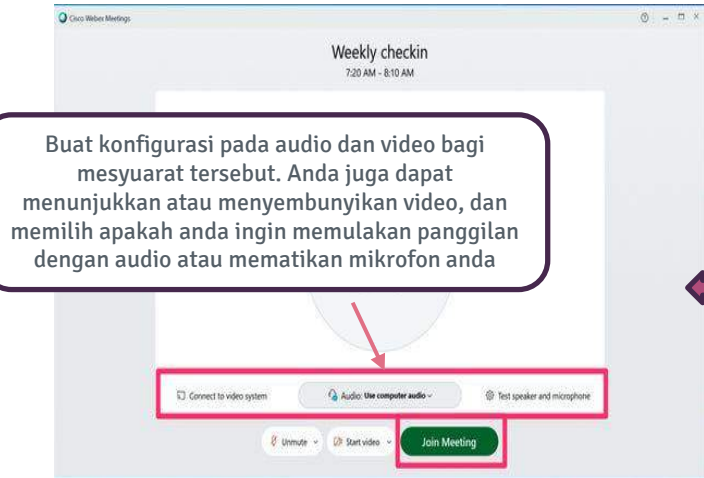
Cisco Webex Meetings

Weekly checkin
7:20 AM - 8:10 AM

Buat konfigurasi pada audio dan video bagi mesyuarat tersebut. Anda juga dapat menunjukkan atau menyembunyikan video, dan memilih apakah anda ingin memulakan panggilan dengan audio atau mematikan mikrofon anda

Connect to video system
Audio: Use computer audio
Test speaker and microphone

Unmute
Start video
Join Meeting